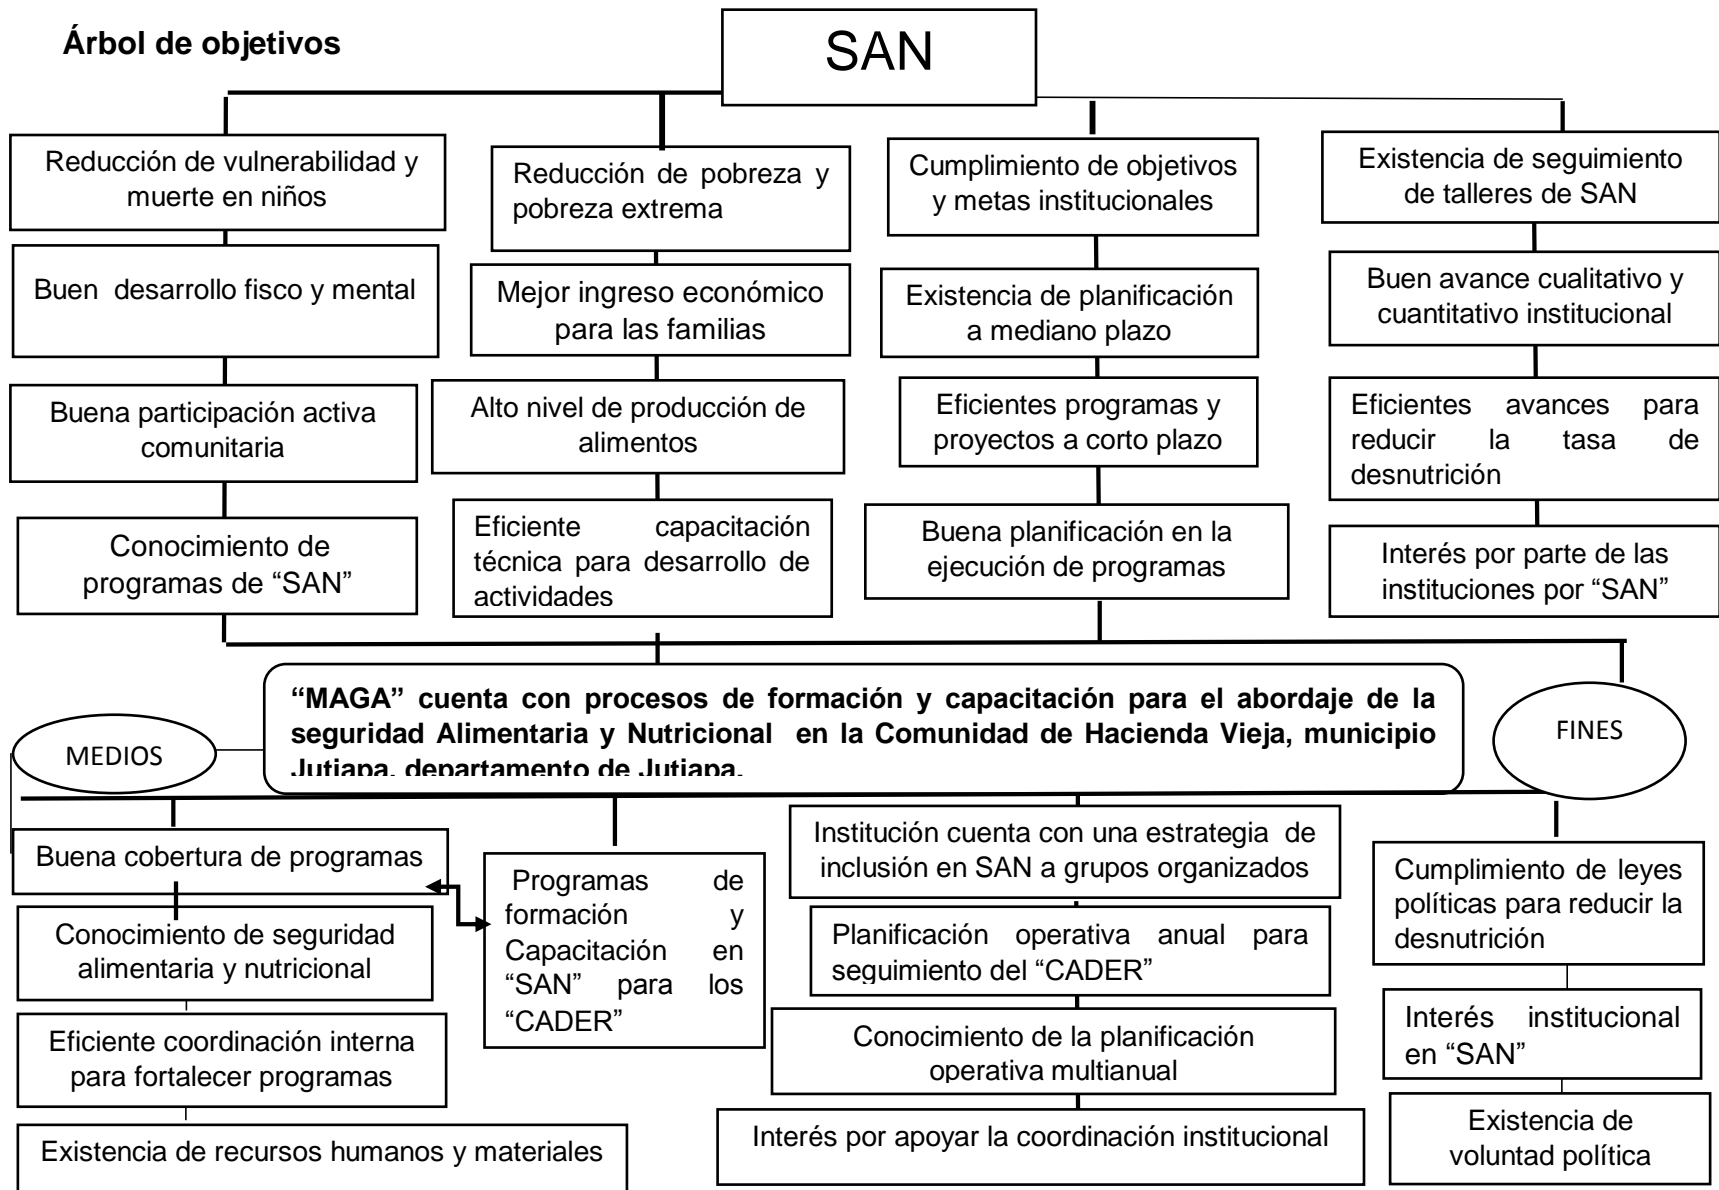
Árbol de objetivos

SAN

Reducción de vulnerabilidad y muerte en niños

Buen desarrollo fisco y mental

Buena participación activa comunitaria

Conocimiento de programas de "SAN"

Reducción de pobreza y pobreza extrema

Mejor ingreso económico para las familias

Alto nivel de producción de alimentos

Eficiente capacitación técnica para desarrollo de actividades

Cumplimiento de objetivos y metas institucionales

Existencia de planificación a mediano plazo

Eficientes programas y proyectos a corto plazo

Buena planificación en la ejecución de programas

Existencia de seguimiento de talleres de SAN

Buen avance cualitativo y cuantitativo institucional

Eficientes avances para reducir la tasa de desnutrición

Interés por parte de las instituciones por "SAN"

"MAGA" cuenta con procesos de formación y capacitación para el abordaje de la seguridad Alimentaria y Nutricional en la Comunidad de Hacienda Vieja, municipio Jutiapa, departamento de Jutiapa.

MEDIOS

FINES

Buena cobertura de programas

Conocimiento de seguridad alimentaria y nutricional

Eficiente coordinación interna para fortalecer programas

Existencia de recursos humanos y materiales

Programas de formación y Capacitación en "SAN" para los "CADER"

Institución cuenta con una estrategia de inclusión en SAN a grupos organizados

Planificación operativa anual para seguimiento del "CADER"

Conocimiento de la planificación operativa multianual

Interés por apoyar la coordinación institucional

Cumplimiento de leyes políticas para reducir la desnutrición

Interés institucional en "SAN"

Existencia de voluntad política